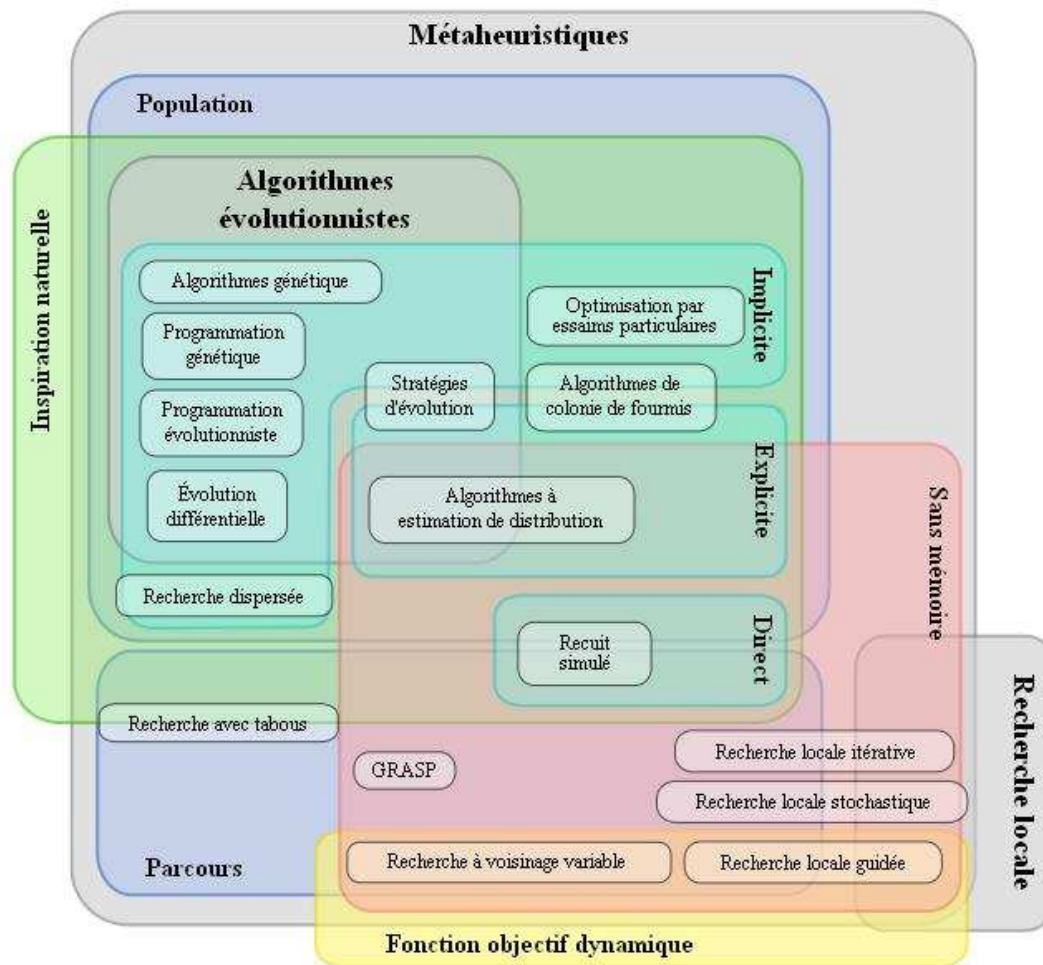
Métaheuristiques

Population

Inspiration naturelle

Algorithmes évolutionnistes

Algorithmes génétique

Programmation génétique

Programmation évolutionniste

Évolution différentielle

Stratégies d'évolution

Implicite

Optimisation par essaims particulaires

Algorithmes de colonie de fourmis

Explicite

Algorithmes à estimation de distribution

Sans mémoire

Recherche dispersée

Direct

Recuit simulé

Recherche locale

Recherche avec tabous

GRASP

Recherche locale itérative

Recherche locale stochastique

Parcours

Recherche à voisinage variable

Recherche locale guidée

Fonction objectif dynamique